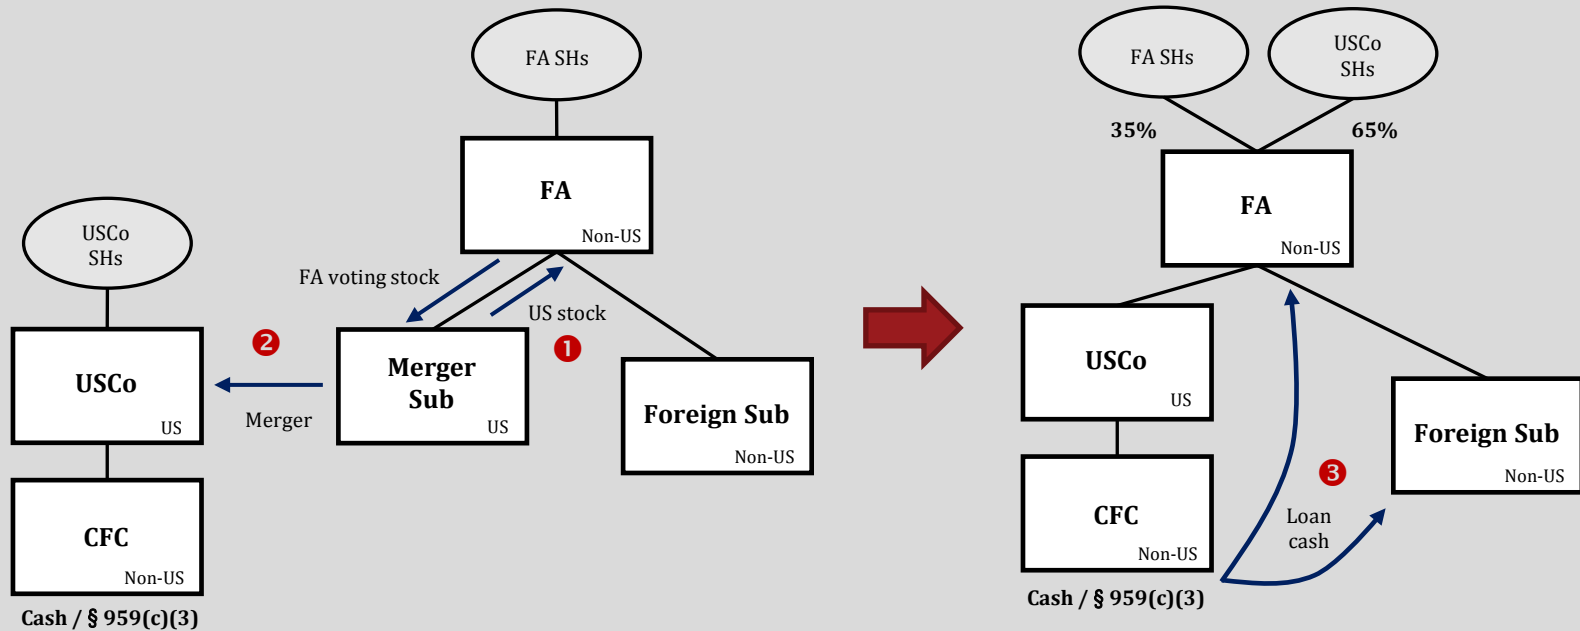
FA SHs

FA

Non-US

USCo SHs

FA voting stock

US stock

❷

❶

USCo

US

Merger

Merger Sub

US

Foreign Sub

Non-US

CFC

Non-US

Cash / § 959(c)(3)

FA SHs

USCo SHs

35%

65%

FA

Non-US

USCo

US

Foreign Sub

Non-US

❸

CFC

Non-US

Loan cash

Cash / § 959(c)(3)